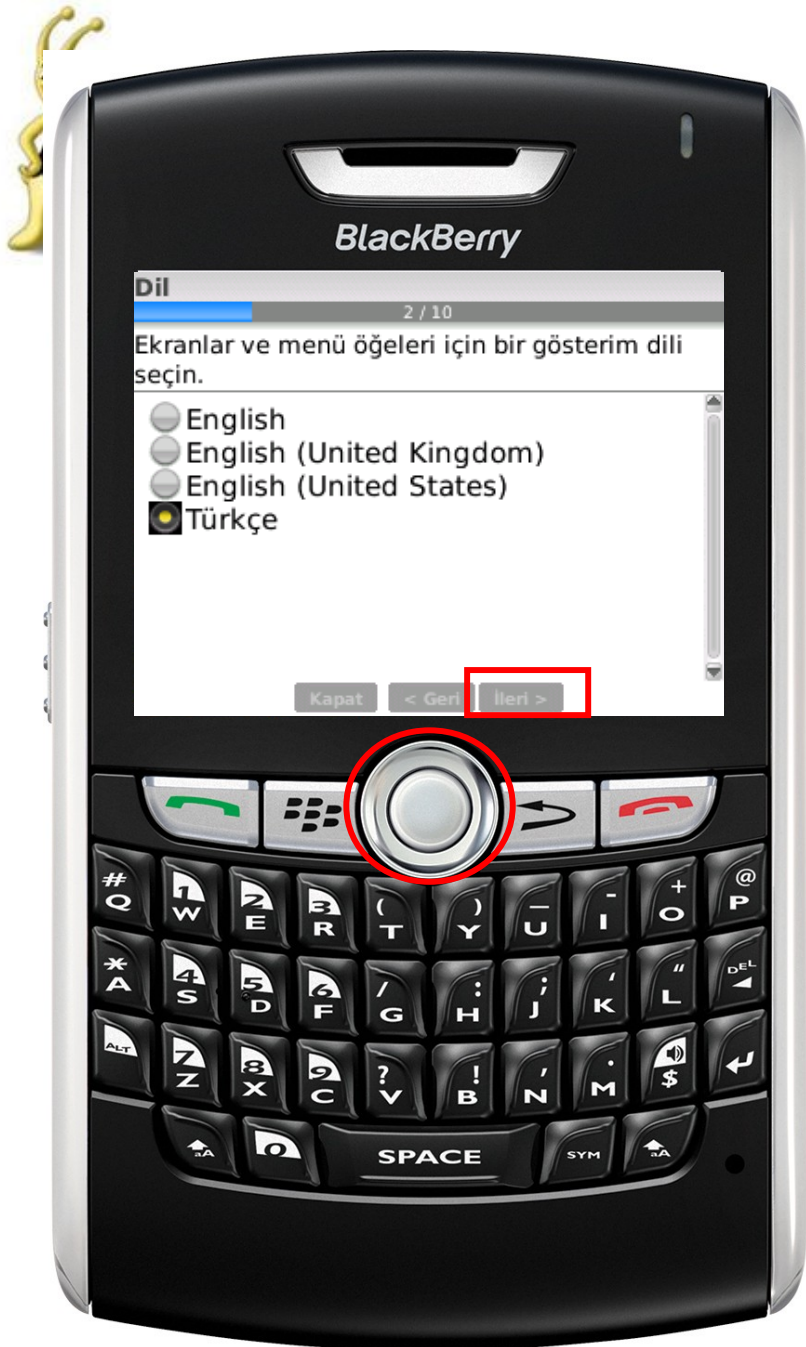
BlackBerry

Dil

2 / 10

Ekranlar ve menü öğeleri için bir gösterim dili seçin.

English
English (United Kingdom)
English (United States)
Türkçe

Kapat
< Geri
İleri >

#
Q
1
W
2
E
3
R
(
T
)
Y
_
U
-
I
+
O
@
P
*
A
4
S
5
D
6
F
/
G
:
H
;
J
'
K
"
L
DEL
ALT
7
Z
8
X
9
C
?
V
!
B
,
N
.
M
$
aA
0
SPACE
SYM
aA